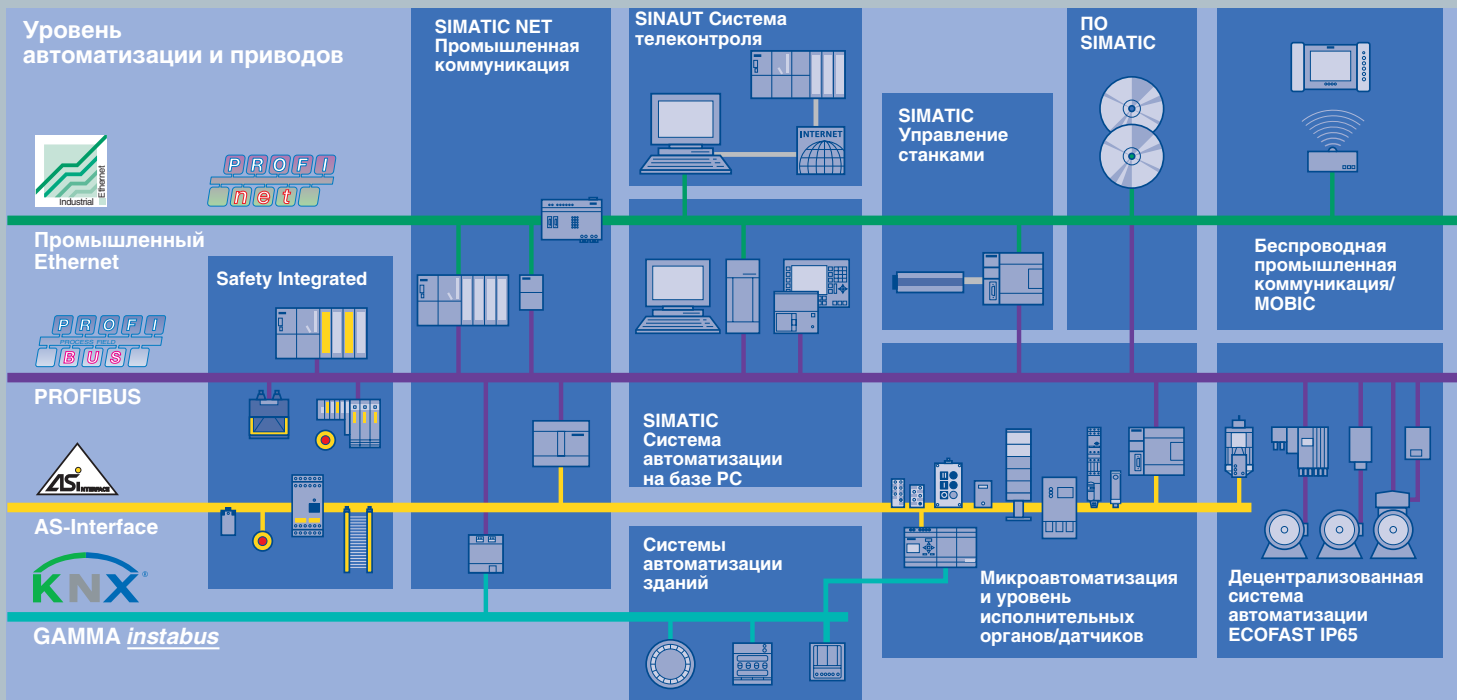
Уровень автоматизации и приводов

SIMATIC NET Промышленная коммуникация

SINAUT Система телеконтроля

INTERNET

ПО SIMATIC

SIMATIC Управление станками

Industrial Ethernet

PROFI net

Промышленный Ethernet

Safety Integrated

Беспроводная промышленная коммуникация/ MOBIC

PROFI BUS PROCESS FIELD

PROFIBUS

SIMATIC Система автоматизации на базе PC

ASi INTERFACE

AS-Interface

KNX

GAMMA instabus

Системы автоматизации зданий

Микроавтоматизация и уровень исполнительных органов/датчиков

Децентрализованная система автоматизации ECOFAST IP65